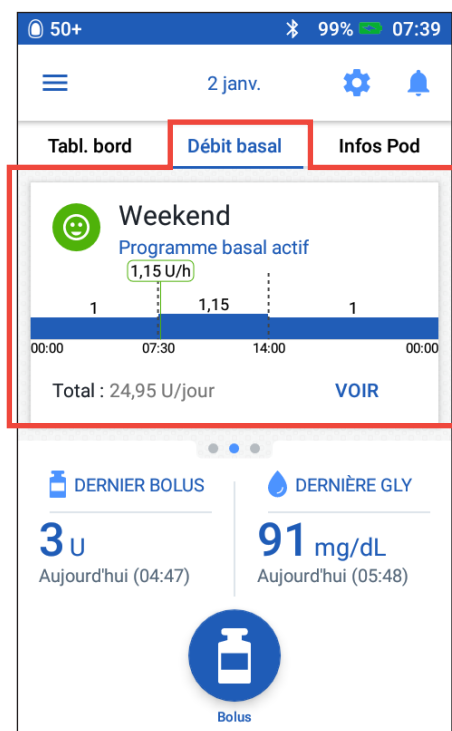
50+ 99% 07:39

2 janv.

Tabl. bord
Débit basal
Infos Pod

Weekend
Programme basal actif

1,15 U/h

1
1,15
1

00:00
07:30
14:00
00:00

Total : 24,95 U/jour
VOIR

DERNIER BOLUS
3 U
Aujourd'hui (04:47)

DERNIÈRE GLY
91 mg/dL
Aujourd'hui (05:48)

Bolus